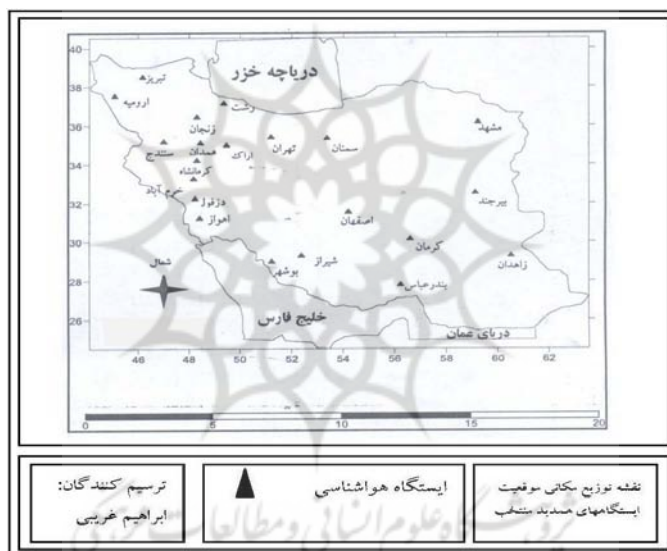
40
38
36
34
32
30
28
26
46
48
50
52
54
56
58
60
62

دریاچه خزر
تبریز
ارومیه
رشت
زنجان
همدان
سنندج
کرمانشاه
اراک
تهران
سمنان
مشهد
خرم آباد
دزفول
اهواز
اصفهان
بیرجند
کرمان
زاهدان
شیراز
بوشهر
بندرعباس
شمال
خلیج فارس
دریای عمان

0
5
10
15
20

ترسیم کنندگان: ابراهیم غریبی

ایستگاه هواشناسی

نقشه توزیع مکانی موقعیت ایستگاههای منتخب

پرتال جامع علوم انسانی
پژوهشگاه علوم انسانی و مطالعات فرهنگی